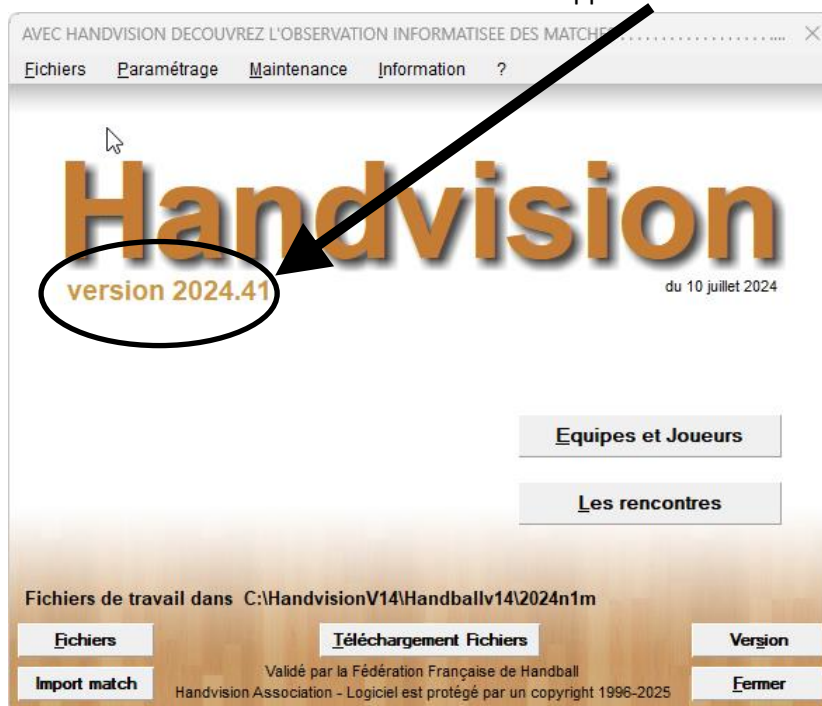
AVEC HANDVISION DECOUVREZ L'OBSERVATION INFORMATISEE DES MATCHES..................

Fichiers Paramétrage Maintenance Information ?

Handvision

version 2024.41

du 10 juillet 2024

Equipes et Joueurs

Les rencontres

Fichiers de travail dans C:\HandvisionV14\Handballv14\2024n1m

Fichiers

Téléchargement Fichiers

Version

Import match

Validé par la Fédération Française de Handball
Handvision Association - Logiciel est protégé par un copyright 1996-2025

Fermer